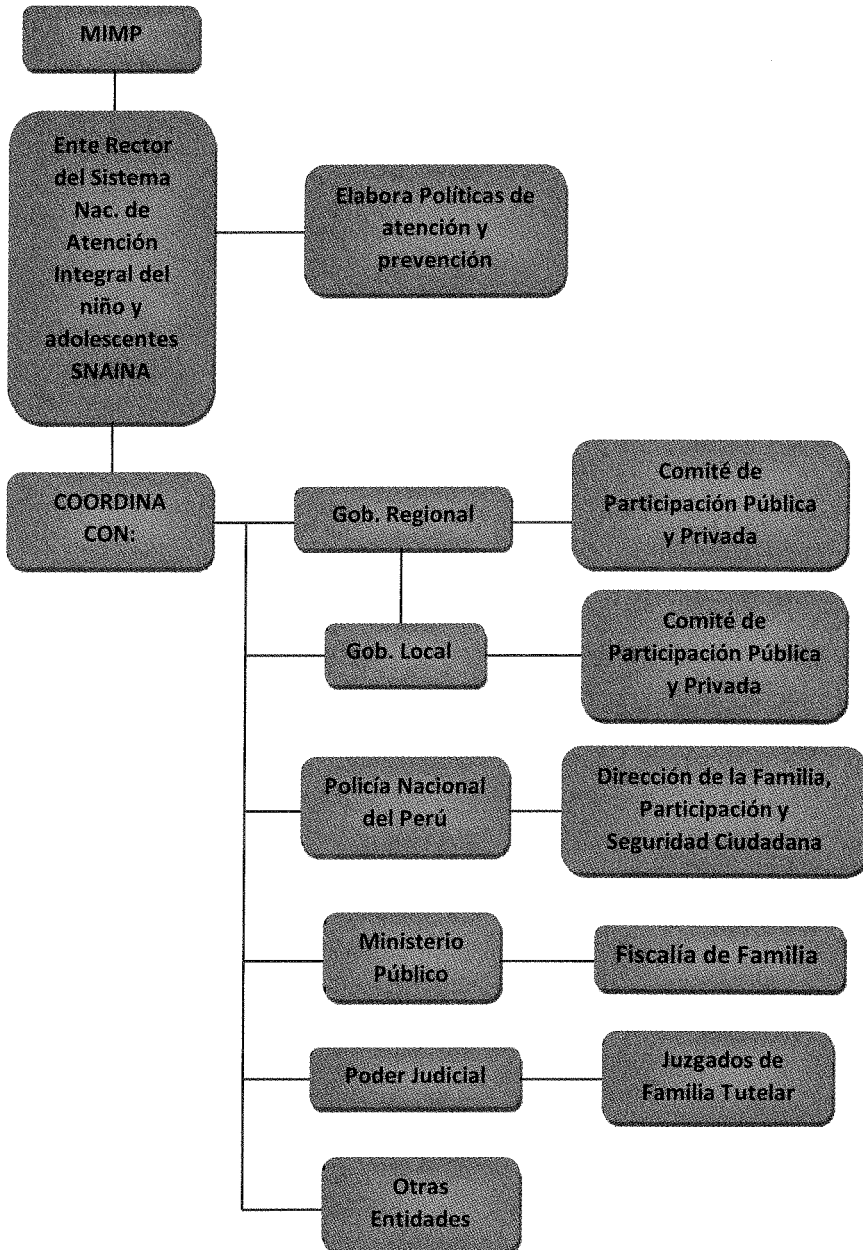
MIMP

Ente Rector del Sistema Nac. de Atención Integral del niño y adolescentes SNAINA

Elabora Políticas de atención y prevención

COORDINA CON:

Gob. Regional

Comité de Participación Pública y Privada

Gob. Local

Comité de Participación Pública y Privada

Policía Nacional del Perú

Dirección de la Familia, Participación y Seguridad Ciudadana

Ministerio Público

Fiscalía de Familia

Poder Judicial

Juzgados de Familia Tutelar

Otras Entidades